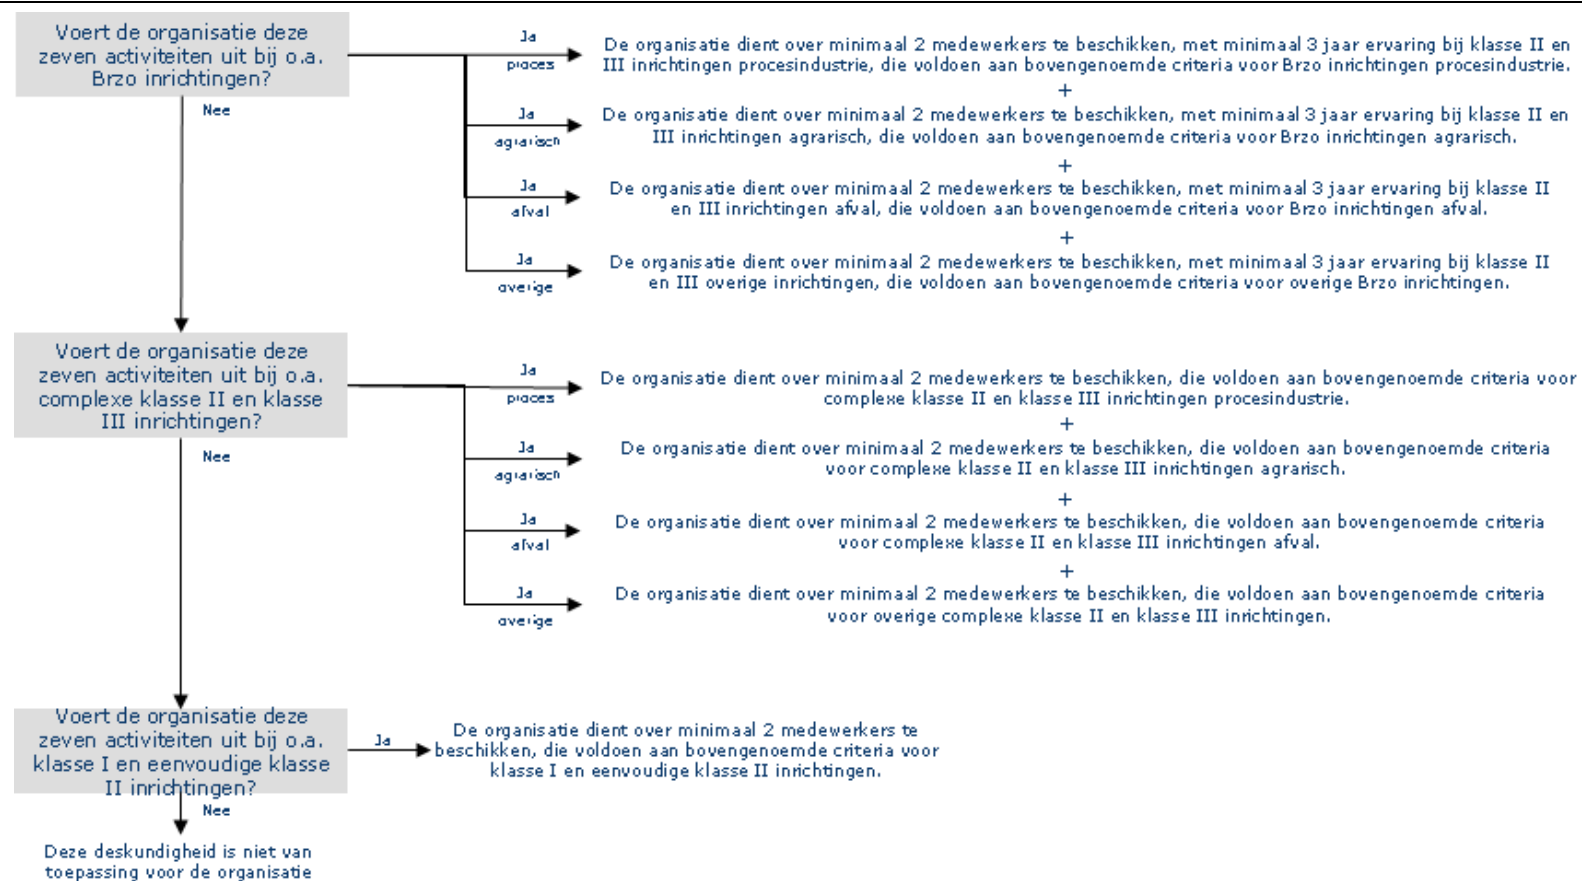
Voert de organisatie deze zeven activiteiten uit bij o.a. Brzo inrichtingen?

Ja proces

De organisatie dient over minimaal 2 medewerkers te beschikken, met minimaal 3 jaar ervaring bij klasse II en III inrichtingen procesindustrie, die voldoen aan bovengenoemde criteria voor Brzo inrichtingen procesindustrie.

+

Ja agrarisch

De organisatie dient over minimaal 2 medewerkers te beschikken, met minimaal 3 jaar ervaring bij klasse II en III inrichtingen agrarisch, die voldoen aan bovengenoemde criteria voor Brzo inrichtingen agrarisch.

+

Ja afval

De organisatie dient over minimaal 2 medewerkers te beschikken, met minimaal 3 jaar ervaring bij klasse II en III inrichtingen afval, die voldoen aan bovengenoemde criteria voor Brzo inrichtingen afval.

+

Ja overige

De organisatie dient over minimaal 2 medewerkers te beschikken, met minimaal 3 jaar ervaring bij klasse II en III overige inrichtingen, die voldoen aan bovengenoemde criteria voor overige Brzo inrichtingen.

Nee

Voert de organisatie deze zeven activiteiten uit bij o.a. complexe klasse II en klasse III inrichtingen?

Ja proces

De organisatie dient over minimaal 2 medewerkers te beschikken, die voldoen aan bovengenoemde criteria voor complexe klasse II en klasse III inrichtingen procesindustrie.

+

Ja agrarisch

De organisatie dient over minimaal 2 medewerkers te beschikken, die voldoen aan bovengenoemde criteria voor complexe klasse II en klasse III inrichtingen agrarisch.

+

Ja afval

De organisatie dient over minimaal 2 medewerkers te beschikken, die voldoen aan bovengenoemde criteria voor complexe klasse II en klasse III inrichtingen afval.

+

Ja overige

De organisatie dient over minimaal 2 medewerkers te beschikken, die voldoen aan bovengenoemde criteria voor overige complexe klasse II en klasse III inrichtingen.

Nee

Voert de organisatie deze zeven activiteiten uit bij o.a. klasse I en eenvoudige klasse II inrichtingen?

Ja

De organisatie dient over minimaal 2 medewerkers te beschikken, die voldoen aan bovengenoemde criteria voor klasse I en eenvoudige klasse II inrichtingen.

Nee

Deze deskundigheid is niet van toepassing voor de organisatie